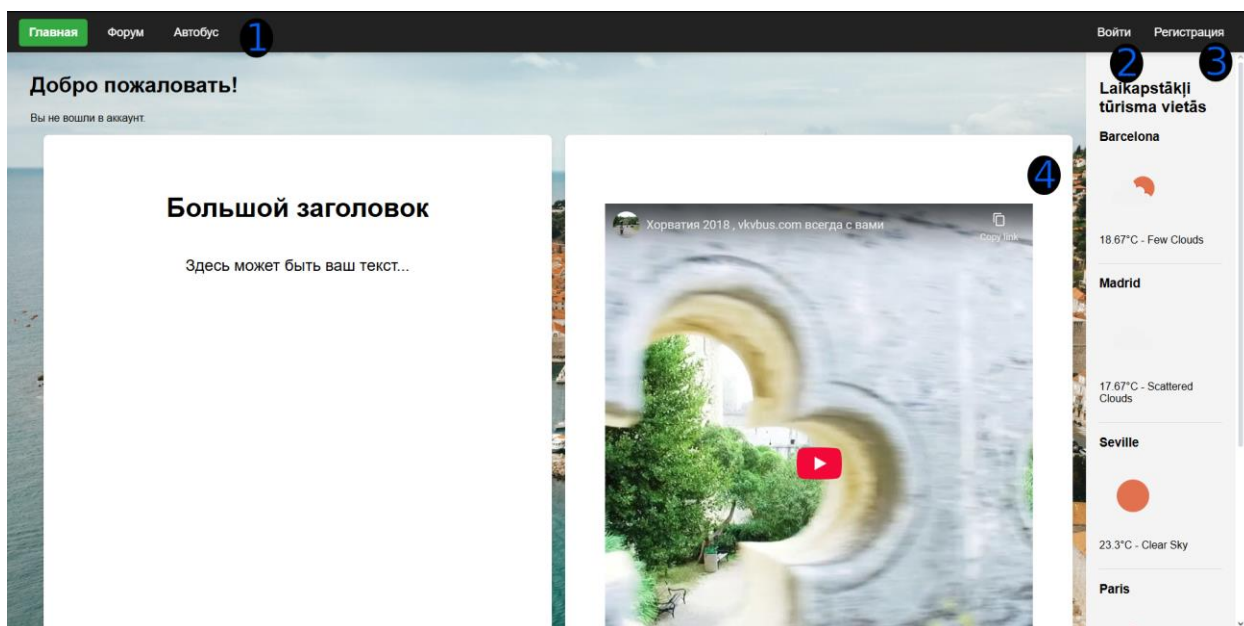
Главная Форум Автобус 1

Войти Регистрация 2 3

Добро пожаловать!

Вы не вошли в аккаунт.

Большой заголовок

Здесь может быть ваш текст...

4

Хорватия 2018 , vkvbus.com всегда с вами

Copy link

Laikapstākļi tūrisma vietās

Barcelona

18.67°C - Few Clouds

Madrid

17.67°C - Scattered Clouds

Seville

23.3°C - Clear Sky

Paris